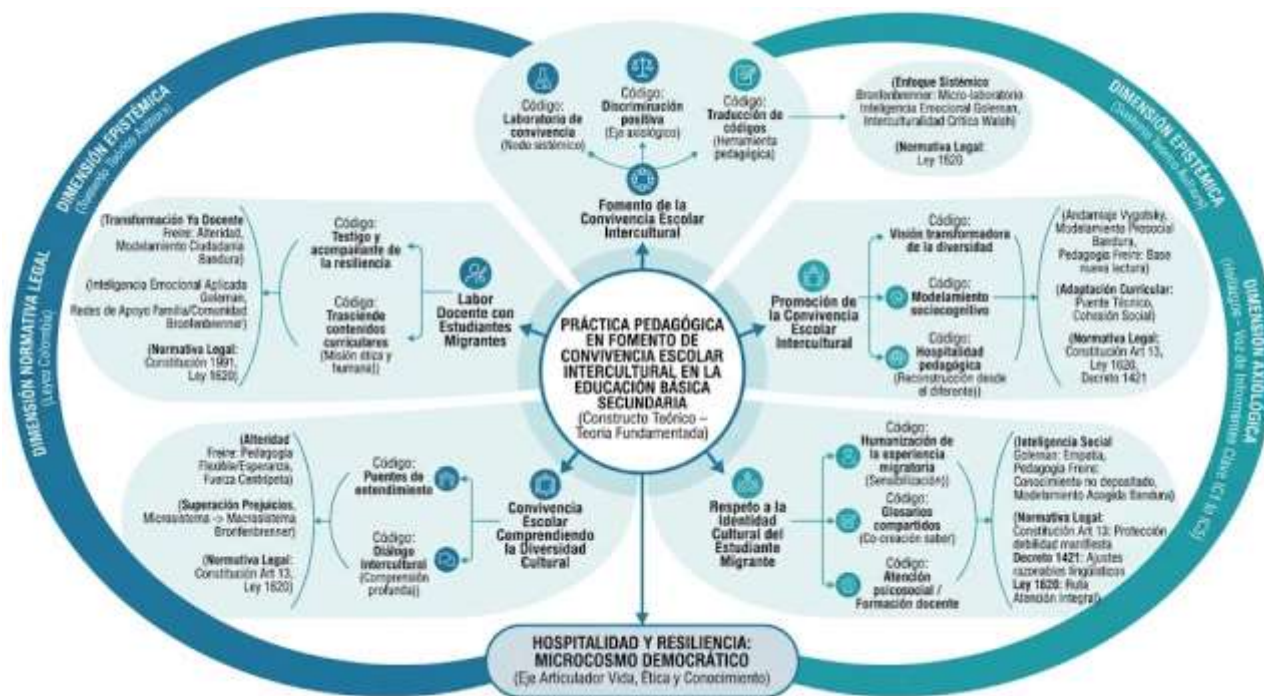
DIMENSIÓN EPISTÉMICA
(Sustento Teórico Autores)

DIMENSIÓN NORMATIVA LEGAL
(Leyes Colombia)

DIMENSIÓN EPISTÉMICA
(Sustento Teórico Autores)

DIMENSIÓN AXIOLÓGICA
(Hallazgos - Voz de Informantes Clave IC1 a IC5)

Código: Laboratorio de convivencia (Nodo sistémico)

Código: Discriminación positiva (Eje axiológico)

Código: Traducción de códigos (Herramienta pedagógica)

Fomento de la Convivencia Escolar Intercultural

(Enfoque Sistémico: Bronfenbrenner: Micro-laboratorio Inteligencia Emocional Goleman, Interculturalidad Crítica Walsh)

(Normativa Legal: Ley 1620)

(Transformación Yo Docente Freire: Alteridad, Modelamiento Ciudadanía Bandura)

(Inteligencia Emocional Aplicada Goleman, Redes de Apoyo Familia/Comunidad Bronfenbrenner)

(Normativa Legal: Constitución 1991, Ley 1620)

Código: Testigo y acompañante de la resiliencia

Código: Trasciende contenidos curriculares (Misión ética y humana))

Labor Docente con Estudiantes Migrantes

PRÁCTICA PEDAGÓGICA EN FOMENTO DE CONVIVENCIA ESCOLAR INTERCULTURAL EN LA EDUCACIÓN BÁSICA SECUNDARIA
(Constructo Teórico – Teoría Fundamentada)

Promoción de la Convivencia Escolar Intercultural

Código: Visión transformadora de la diversidad

Código: Modelamiento sociocognitivo

Código: Hospitalidad pedagógica (Reconstrucción desde el diferente))

(Andamiaje Vygotsky, Modelamiento Psicosocial Bandura, Pedagogía Freire: Base nueva lectura)

(Adaptación Curricular: Puente Técnico, Cohesión Social)

(Normativa Legal: Constitución Art 13, Ley 1620, Decreto 1421

(Alteridad Freire: Pedagogía Flexible/Esperanza, Fuerza Centrípeta)

(Superación Prejuicios, Microsistema -> Macrosistema Bronfenbrenner)

(Normativa Legal: Constitución Art 13, Ley 1620)

Código: Puentes de entendimiento

Código: Diálogo intercultural (Comprensión profunda))

Convivencia Escolar Comprendiendo la Diversidad Cultural

Respeto a la Identidad Cultural del Estudiante Migrante

Código: Humanización de la experiencia migratoria (Sensibilización))

Código: Glosarios compartidos (Co-creación saber)

Código: Atención psicosocial / Formación docente

(Inteligencia Social Goleman: Empatía, Pedagogía Freire: Conocimiento no depositado, Modelamiento Acogida Bandura)

(Normativa Legal: Constitución Art 13: Protección debilidad manifiesta
Decreto 1421: Ajustes razonables lingüísticos
Ley 1620: Ruta Atención Integral)

HOSPITALIDAD Y RESILIENCIA: MICROCOSMO DEMOCRÁTICO
(Eje Articulador Vida, Ética y Conocimiento)